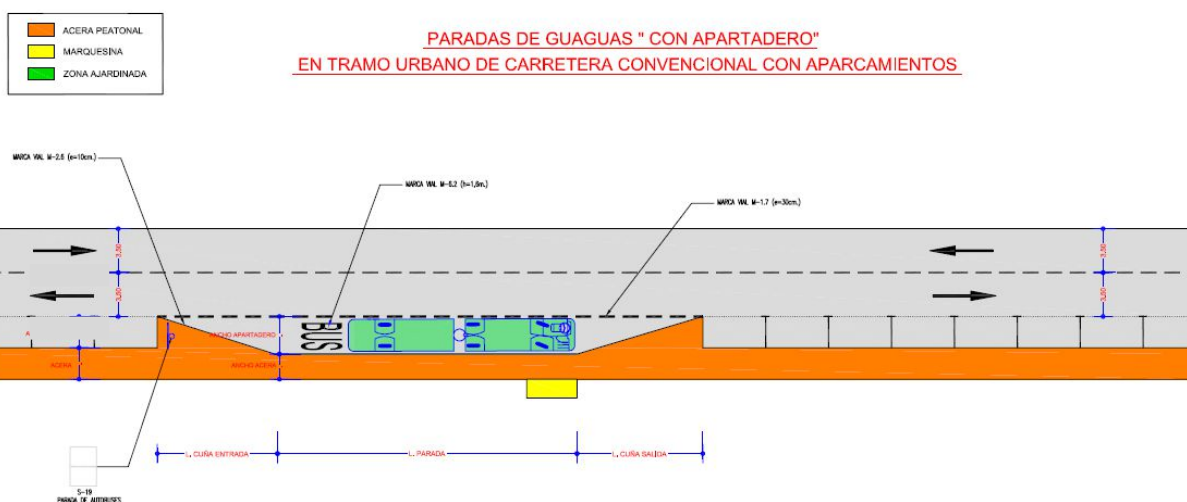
ACERA PEATONAL
MARQUESINA
ZONA AJARDINADA

PARADAS DE GUAGUAS " CON APARTADERO"
EN TRAMO URBANO DE CARRETERA CONVENCIONAL CON APARCAMIENTOS

MARCA VIAL M-2.6 (a=10cm.)
MARCA VIAL M-6.2 (h=1,6m.)
MARCA VIAL M-1.7 (a=30cm.)

3,50
3,50
3,50
3,50

A
ANCHO APARTADERO
ACERA
ANCHO ACERA
BUS

L. CUÑA ENTRADA
L. PARADA
L. CUÑA SALIDA

S-19
PARADA DE AUTOBUSES